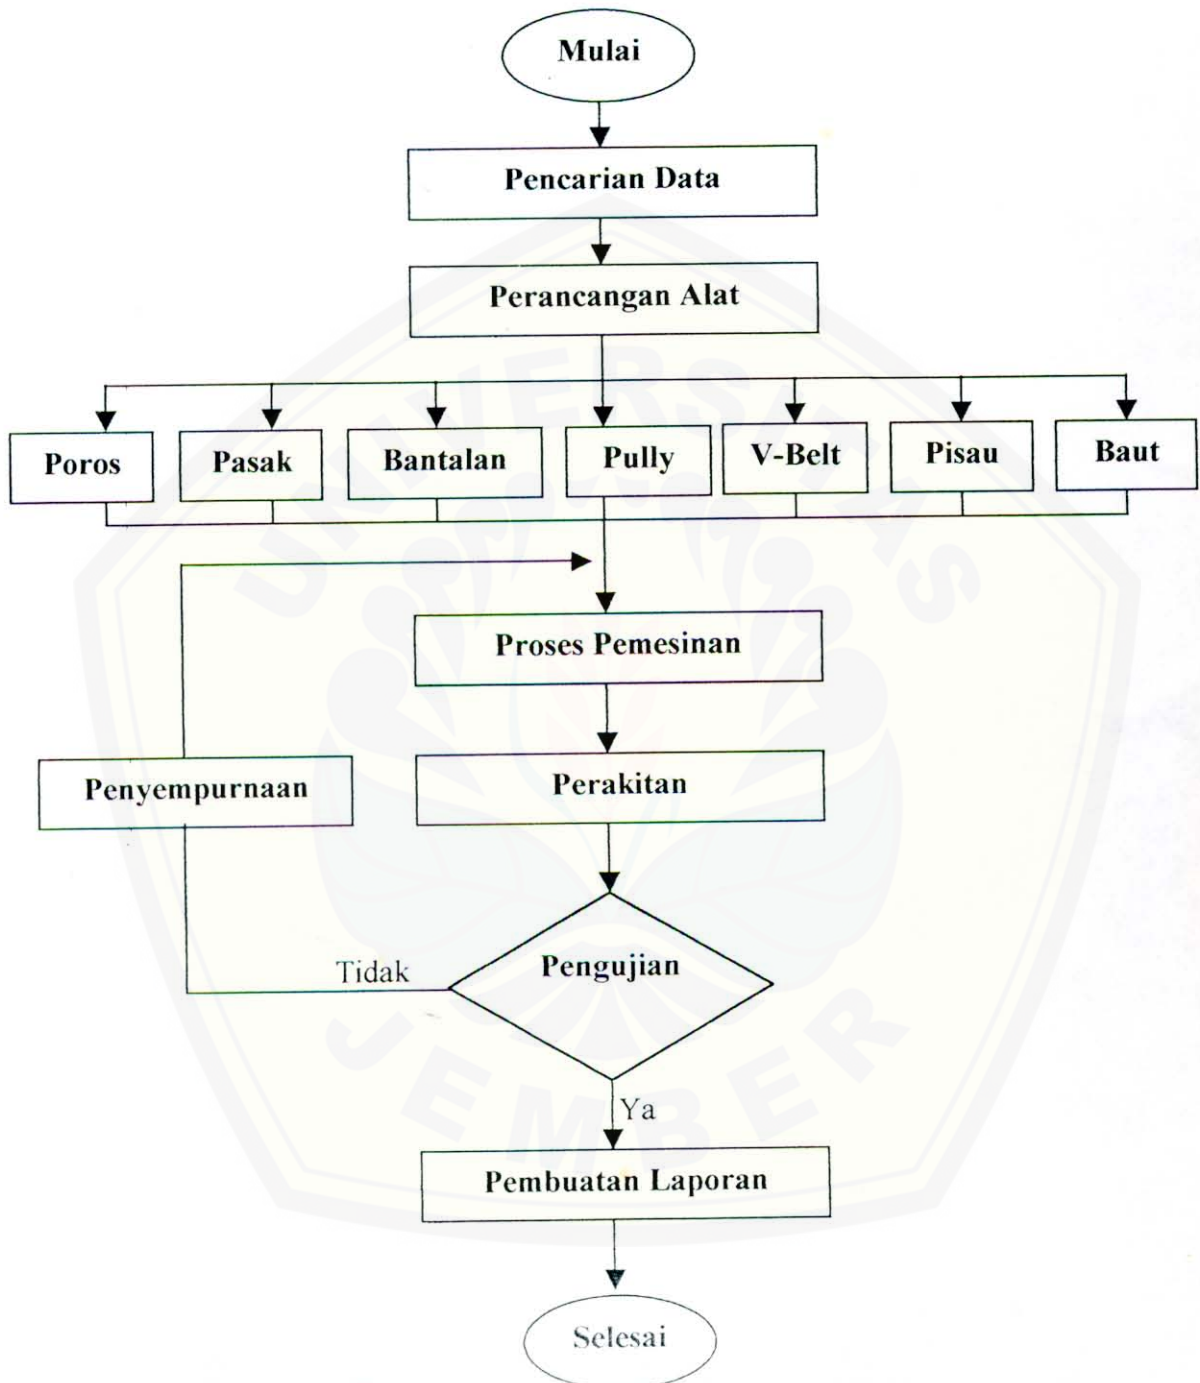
Mulai

Pencarian Data

Perancangan Alat

Poros

Pasak

Bantalan

Pully

V-Belt

Pisau

Baut

Proses Pemesinan

Penyempurnaan

Perakitan

Tidak

Pengujian

Ya

Pembuatan Laporan

Selesai

UNIVERSITAS JEMBER